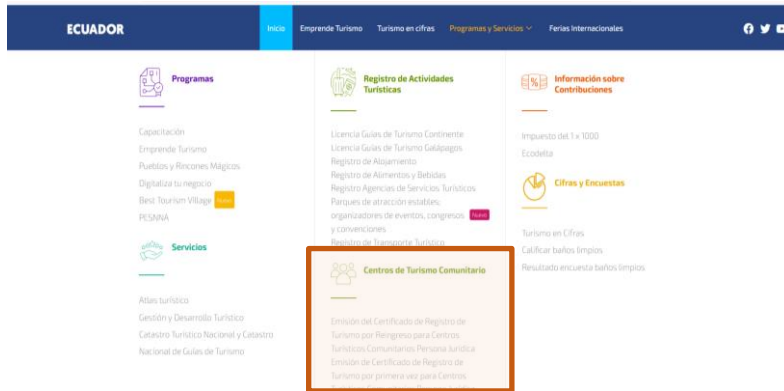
ECUADOR

Inicio Emprende Turismo Turismo en cifras Programas y Servicios Ferias Internacionales

Programas

Capacitación
Emprende Turismo
Pueblos y Rincones Mágicos
Digitaliza tu negocio
Best Tourism Village Nuevo
PESNNA

Servicios

Atlas turístico
Gestión y Desarrollo Turístico
Catastro Turístico Nacional y Catastro Nacional de Guías de Turismo

Registro de Actividades Turísticas

Licencia Guías de Turismo Continente
Licencia Guías de Turismo Galápagos
Registro de Alojamiento
Registro de Alimentos y Bebidas
Registro Agencias de Servicios Turísticos
Parques de atracción estables; organizadores de eventos, congresos Nuevo y convenciones
Registro de Transporte Turístico

Centros de Turismo Comunitario

Emisión del Certificado de Registro de Turismo por Reingreso para Centros Turísticos Comunitarios Persona Jurídica
Emisión de Certificado de Registro de Turismo por primera vez para Centros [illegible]

Información sobre Contribuciones

Impuesto del 1 x 1000
Ecodelta

Cifras y Encuestas

Turismo en Cifras
Calificar baños limpios
Resultado encuesta baños limpios